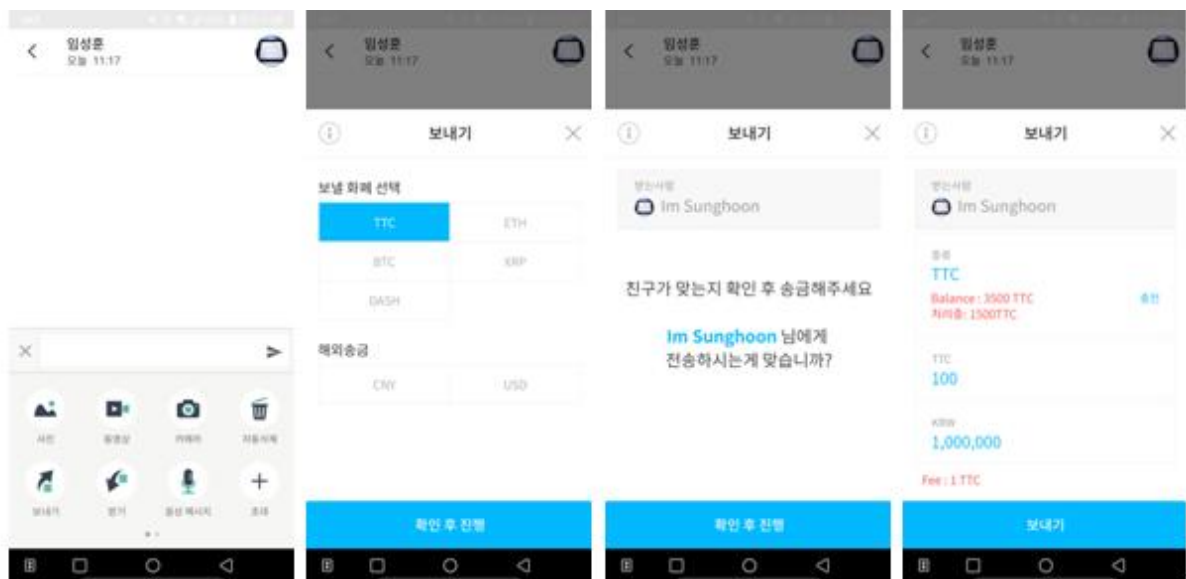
임성훈
오늘 11:17

사진 동영상 카메라 자동삭제
보내기 받기 음성 메시지 초대

임성훈
오늘 11:17

보내기

보낼 화폐 선택

| TTC | ETH |
|---|---|
| BTC | XRP |
| DASH | |

해외송금

| CNY | USD |
|---|---|

확인 후 진행

임성훈
오늘 11:17

보내기

받는사람
Im Sunghoon

친구가 맞는지 확인 후 송금해주세요

Im Sunghoon 님에게
전송하시는게 맞습니까?

확인 후 진행

임성훈
오늘 11:17

보내기

받는사람
Im Sunghoon

종류
TTC
Balance : 3500 TTC
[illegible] : 1500TTC
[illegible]

TTC
100

KRW
1,000,000

Fee : 1 TTC

보내기